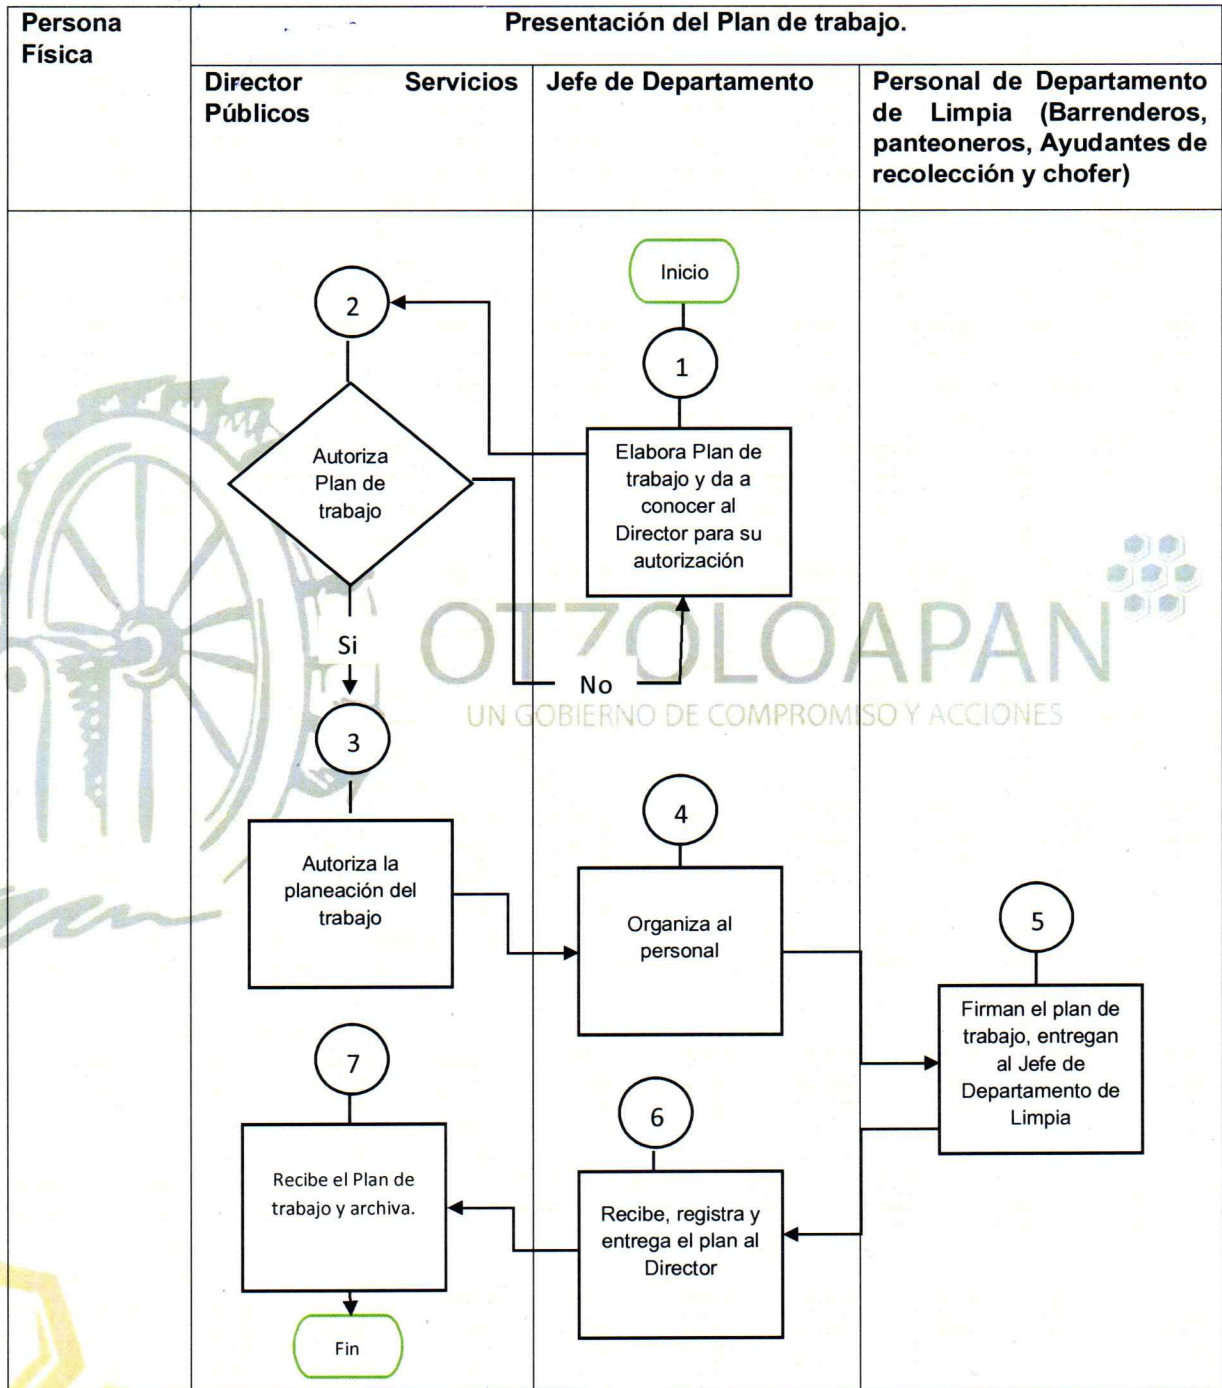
| Persona Física | Presentación del Plan de trabajo. | | |
|---|---|---|---|
| | Director Servicios Públicos | Jefe de Departamento | Personal de Departamento de Limpia (Barrenderos, panteoneros, Ayudantes de recolección y chofer) |

Inicio

1

Elabora Plan de trabajo y da a conocer al Director para su autorización

2

Autoriza Plan de trabajo

Si

No

OTZOLOAPAN
UN GOBIERNO DE COMPROMISO Y ACCIONES

3

Autoriza la planeación del trabajo

4

Organiza al personal

5

Firman el plan de trabajo, entregan al Jefe de Departamento de Limpia

6

Recibe, registra y entrega el plan al Director

7

Recibe el Plan de trabajo y archiva.

Fin